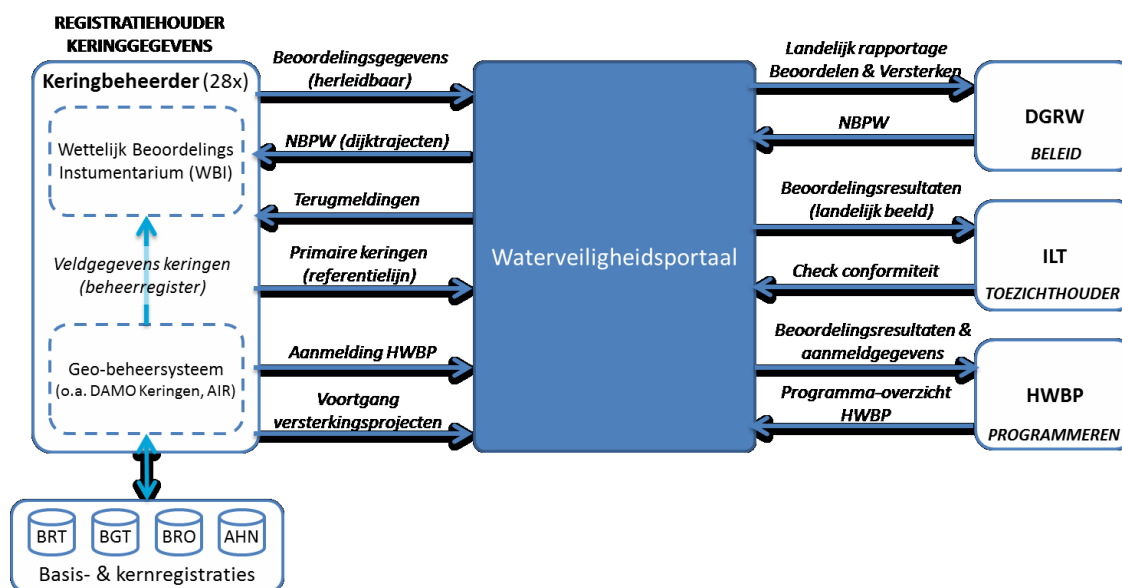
REGISTRATIEHOUDER KERINGGEGEVENS

Keringbeheerder (28x)

Wettelijk Beoordelings Instumentarium (WBI)

Veldgegevens keringen (beheerregister)

Geo-beheersysteem (o.a. DAMO Keringen, AIR)

Beoordelingsgegevens (herleidbaar)

NBPW (dijktrajecten)

Terugmeldingen

Primaire keringen (referentielijn)

Aanmelding HWBP

Voortgang versterkingsprojecten

Waterveiligheidsportaal

Landelijk rapportage Beoordelen & Versterken

NBPW

DGRW

BELEID

Beoordelingsresultaten (landelijk beeld)

Check conformiteit

ILT

TOEZICHTHOUDER

Beoordelingsresultaten & aanmeldgegevens

Programma-overzicht HWBP

HWBP

PROGRAMMEREN

BRT

BGT

BRO

AHN

Basis- & kernregistraties